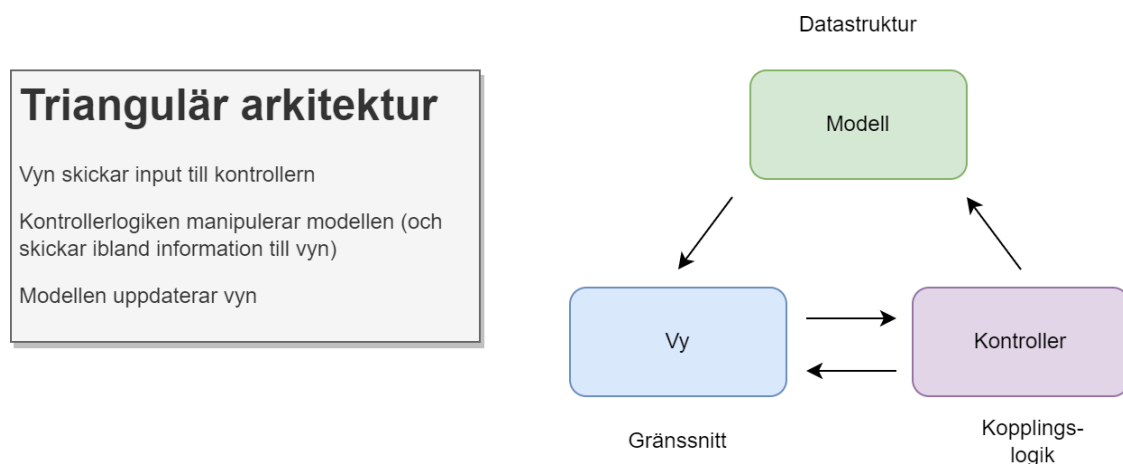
Triangulär arkitektur

Vyn skickar input till kontrollern

Kontrollerlogiken manipulerar modellen (och skickar ibland information till vyn)

Modellen uppdaterar vyn

Datastruktur

Modell

Vy

Kontroller

Gränssnitt

Kopplings-
logik